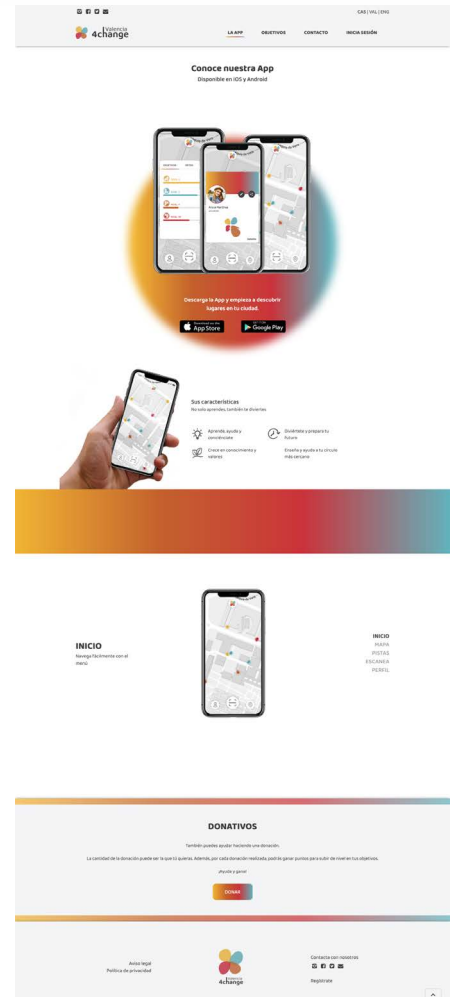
CAS | VAL | ENG

Valencia 4change

LA APP OBJETIVOS CONTACTO INICIA SESIÓN

Conoce nuestra App

Disponible en iOS y Android

Descarga la App y empieza a descubrir lugares en tu ciudad.

App Store

Google Play

Sus características

No solo aprendes, también te diviertes

Aprende, ayuda y concienciate

Diviértete y prepara tu futuro

Crece en conocimiento y valores

Enseña y ayuda a tu círculo más cercano

INICIO

Navega fácilmente con el menú

INICIO
MAPA
PISTAS
ESCANEA
PERFIL

DONATIVOS

También puedes ayudar haciendo una donación.

La cantidad de la donación puede ser la que tú quieras. Además, por cada donación realizada, podrás ganar puntos para subir de nivel en tus objetivos.

¡Ayuda y gana!

DONAR

Aviso legal
Política de privacidad

Valencia 4change

Contacta con nosotros

Registrate